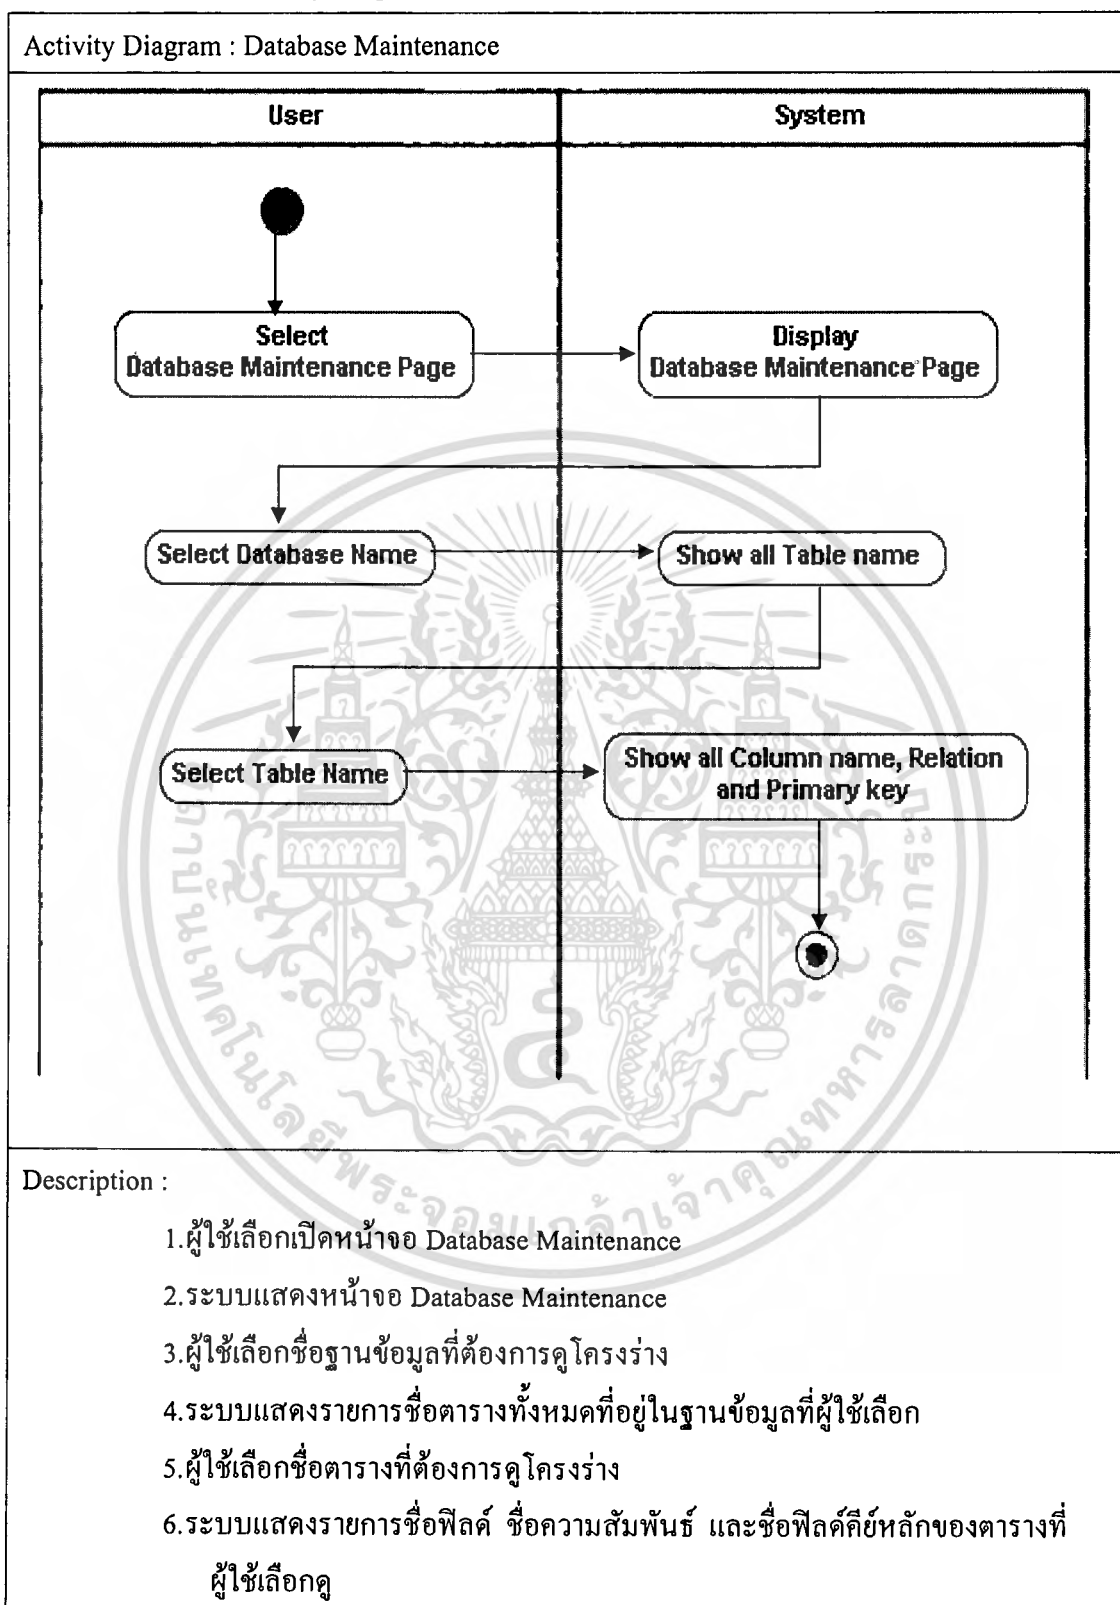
Activity Diagram : Database Maintenance

| User | System |
|---|---|

Select Database Maintenance Page

Display Database Maintenance Page

Select Database Name

Show all Table name

Select Table Name

Show all Column name, Relation and Primary key

Description :

1.ผู้ใช้เลือกเปิดหน้าจอ Database Maintenance

2.ระบบแสดงหน้าจอ Database Maintenance

3.ผู้ใช้เลือกชื่อฐานข้อมูลที่ต้องการดูโครงร่าง

4.ระบบแสดงรายการชื่อตารางทั้งหมดที่อยู่ในฐานข้อมูลที่ผู้ใช้เลือก

5.ผู้ใช้เลือกชื่อตารางที่ต้องการดูโครงร่าง

6.ระบบแสดงรายการชื่อฟิลด์ ชื่อความสัมพันธ์ และชื่อฟิลด์คีย์หลักของตารางที่ผู้ใช้เลือกดู